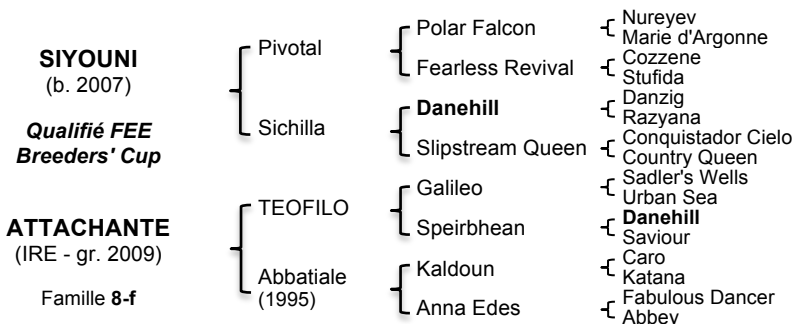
SIYOUNI
(b. 2007)

Qualifié FEE Breeders' Cup

ATTACHANTE
(IRE - gr. 2009)

Famille 8-f

Pivotal

Sichilla

TEOFILO

Abbatiale (1995)

Polar Falcon

Fearless Revival

Danehill

Slipstream Queen

Galileo

Speirbhean

Kaldoun

Anna Edes

Nureyev
Marie d'Argonne

Cozzene
Stufida

Danzig
Razyana

Conquistador Cielo
Country Queen

Sadler's Wells
Urban Sea

Danehill
Saviour

Caro
Katana

Fabulous Dancer
Abbev